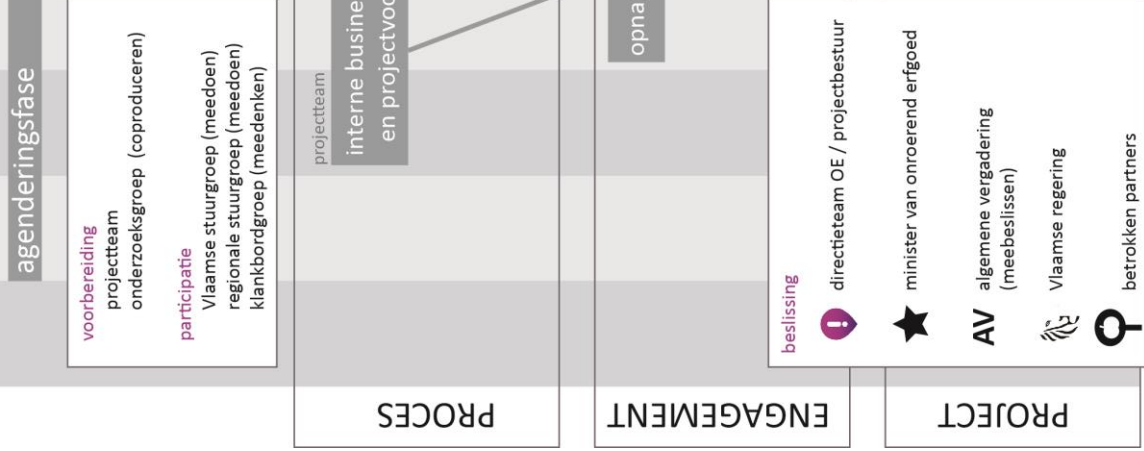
agenderingsfase

voorbereiding
projectteam
onderzoeksgroep (coproduceren)

participatie
Vlaamse stuurgroep (meedoen)
regionale stuurgroep (meedoen)
klankbordgroep (meedenken)

projectteam
interne busine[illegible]
en projectvo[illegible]

opna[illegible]

beslissing
directieteam OE / projectbestuur
minister van onroerend erfgoed
AV algemene vergadering (meebeslissen)
Vlaamse regering
betrokken partners

PROCES

ENGAGEMENT

PROJECT